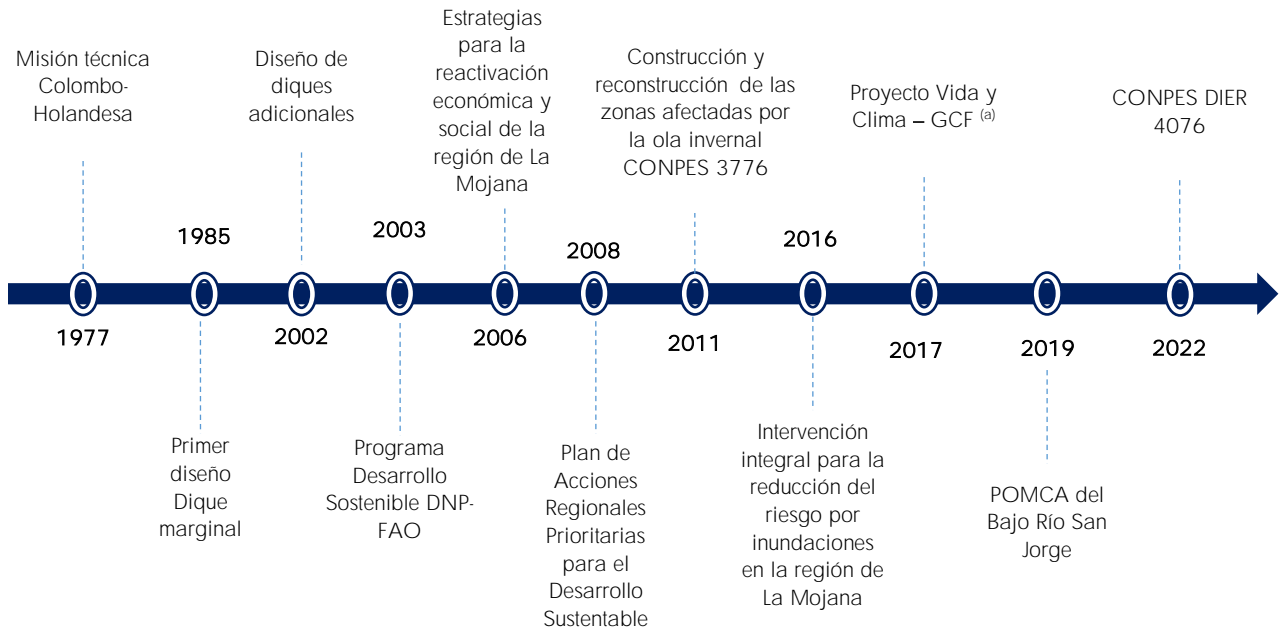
Misión técnica Colombo-Holandesa

1977

1985

Primer diseño Dique marginal

Diseño de diques adicionales

2002

2003

Programa Desarrollo Sostenible DNP-FAO

Estrategias para la reactivación económica y social de la región de La Mojana

2006

2008

Plan de Acciones Regionales Prioritarias para el Desarrollo Sustentable

Construcción y reconstrucción de las zonas afectadas por la ola invernal CONPES 3776

2011

2016

Intervención integral para la reducción del riesgo por inundaciones en la región de La Mojana

Proyecto Vida y Clima – GCF $^{(a)}$

2017

2019

POMCA del Bajo Río San Jorge

CONPES DIER 4076

2022